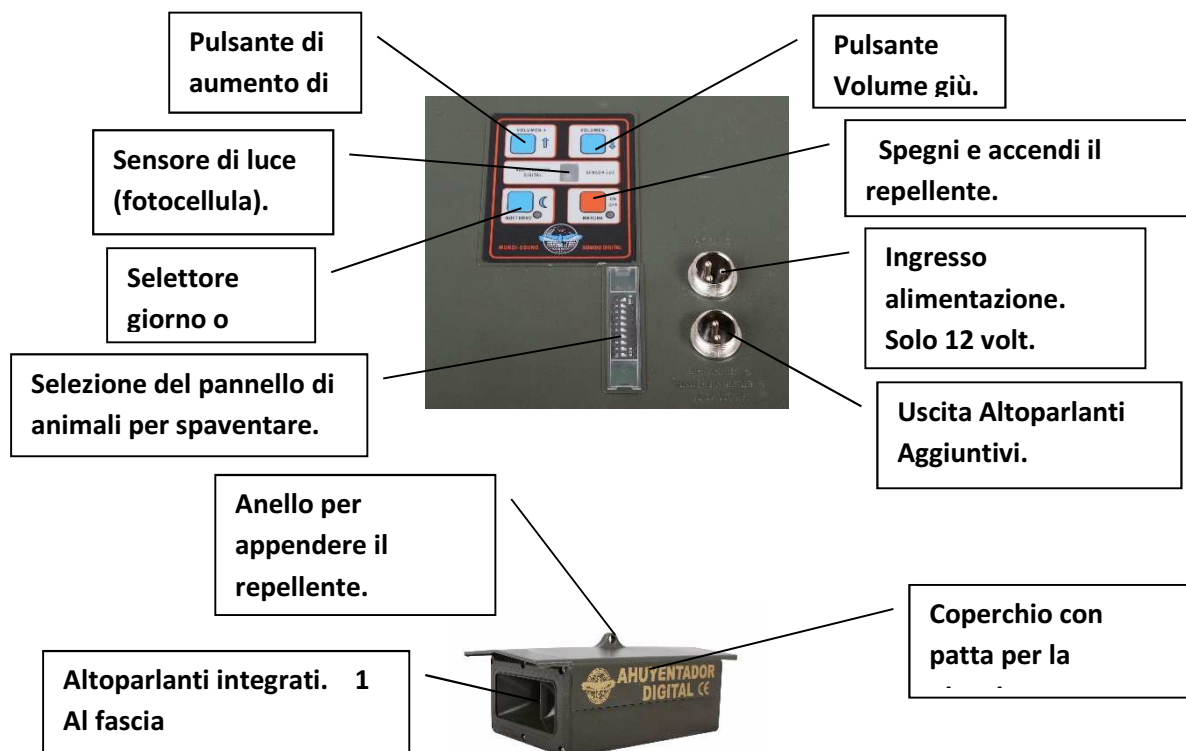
Pulsante di aumento di

Pulsante Volume giù.

Sensore di luce (fotocellula).

Spegni e accendi il repellente.

Selettore giorno o

Ingresso alimentazione. Solo 12 volt.

Selezione del pannello di animali per spaventare.

Uscita Altoparlanti Aggiuntivi.

VOLUMEN +

VOLUMEN -

SENSOR LUZ

NOCTURNO

ON OFF

MARCHA

MUNDI-SOUND

SONIDO DIGITAL

Anello per appendere il repellente.

Coperchio con patta per la

Altoparlanti integrati. 1 Al fascia

AHUYENTADOR DIGITAL CE